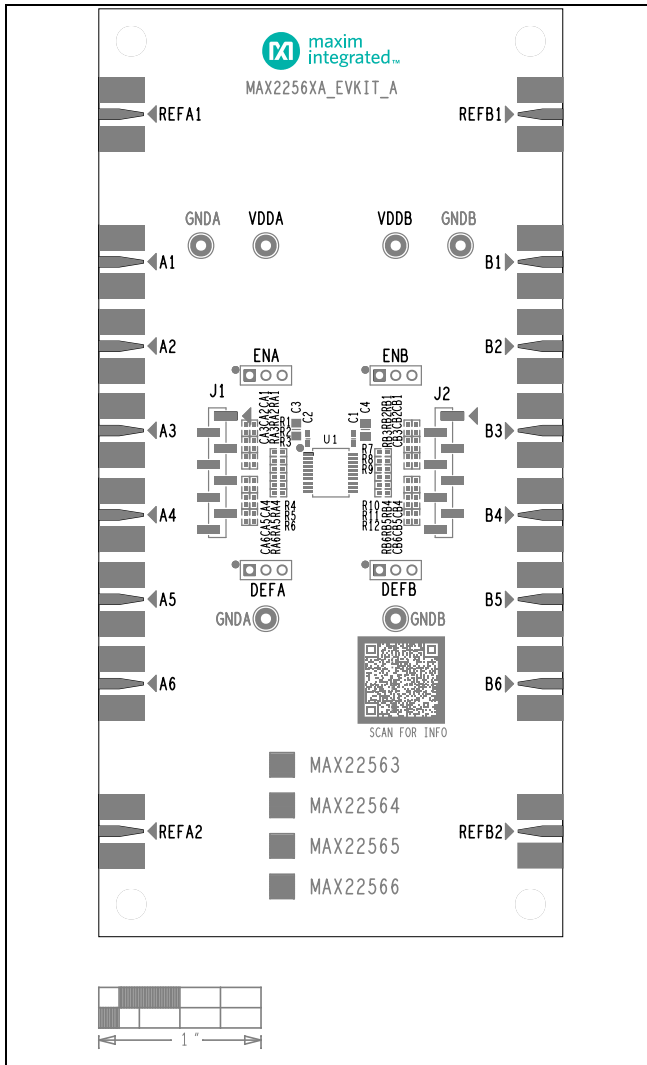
maxim integrated

MAX2256XA_EVKIT_A

REFA1

REFB1

GNDA VDDA VDDB GNDB

A1

B1

A2

B2

ENA

ENB

J1

J2

A3

B3

CA3CA2CA1 RA3RA2RA1 R1 R2 R3 C3 C2 U1 C1 C4 RB3RB2RB1 CB3CB2CB1 R7 R8 R9

A4

B4

CA6CA5CA4 RA6RA5RA4 R4 R5 R6 R10 R11 R12 RB6RB5RB4 CB6CB5CB4

DEFA

DEFB

A5

B5

GNDA

GNDB

A6

B6

SCAN FOR INFO

MAX22563

MAX22564

MAX22565

MAX22566

REFA2

REFB2

1 "